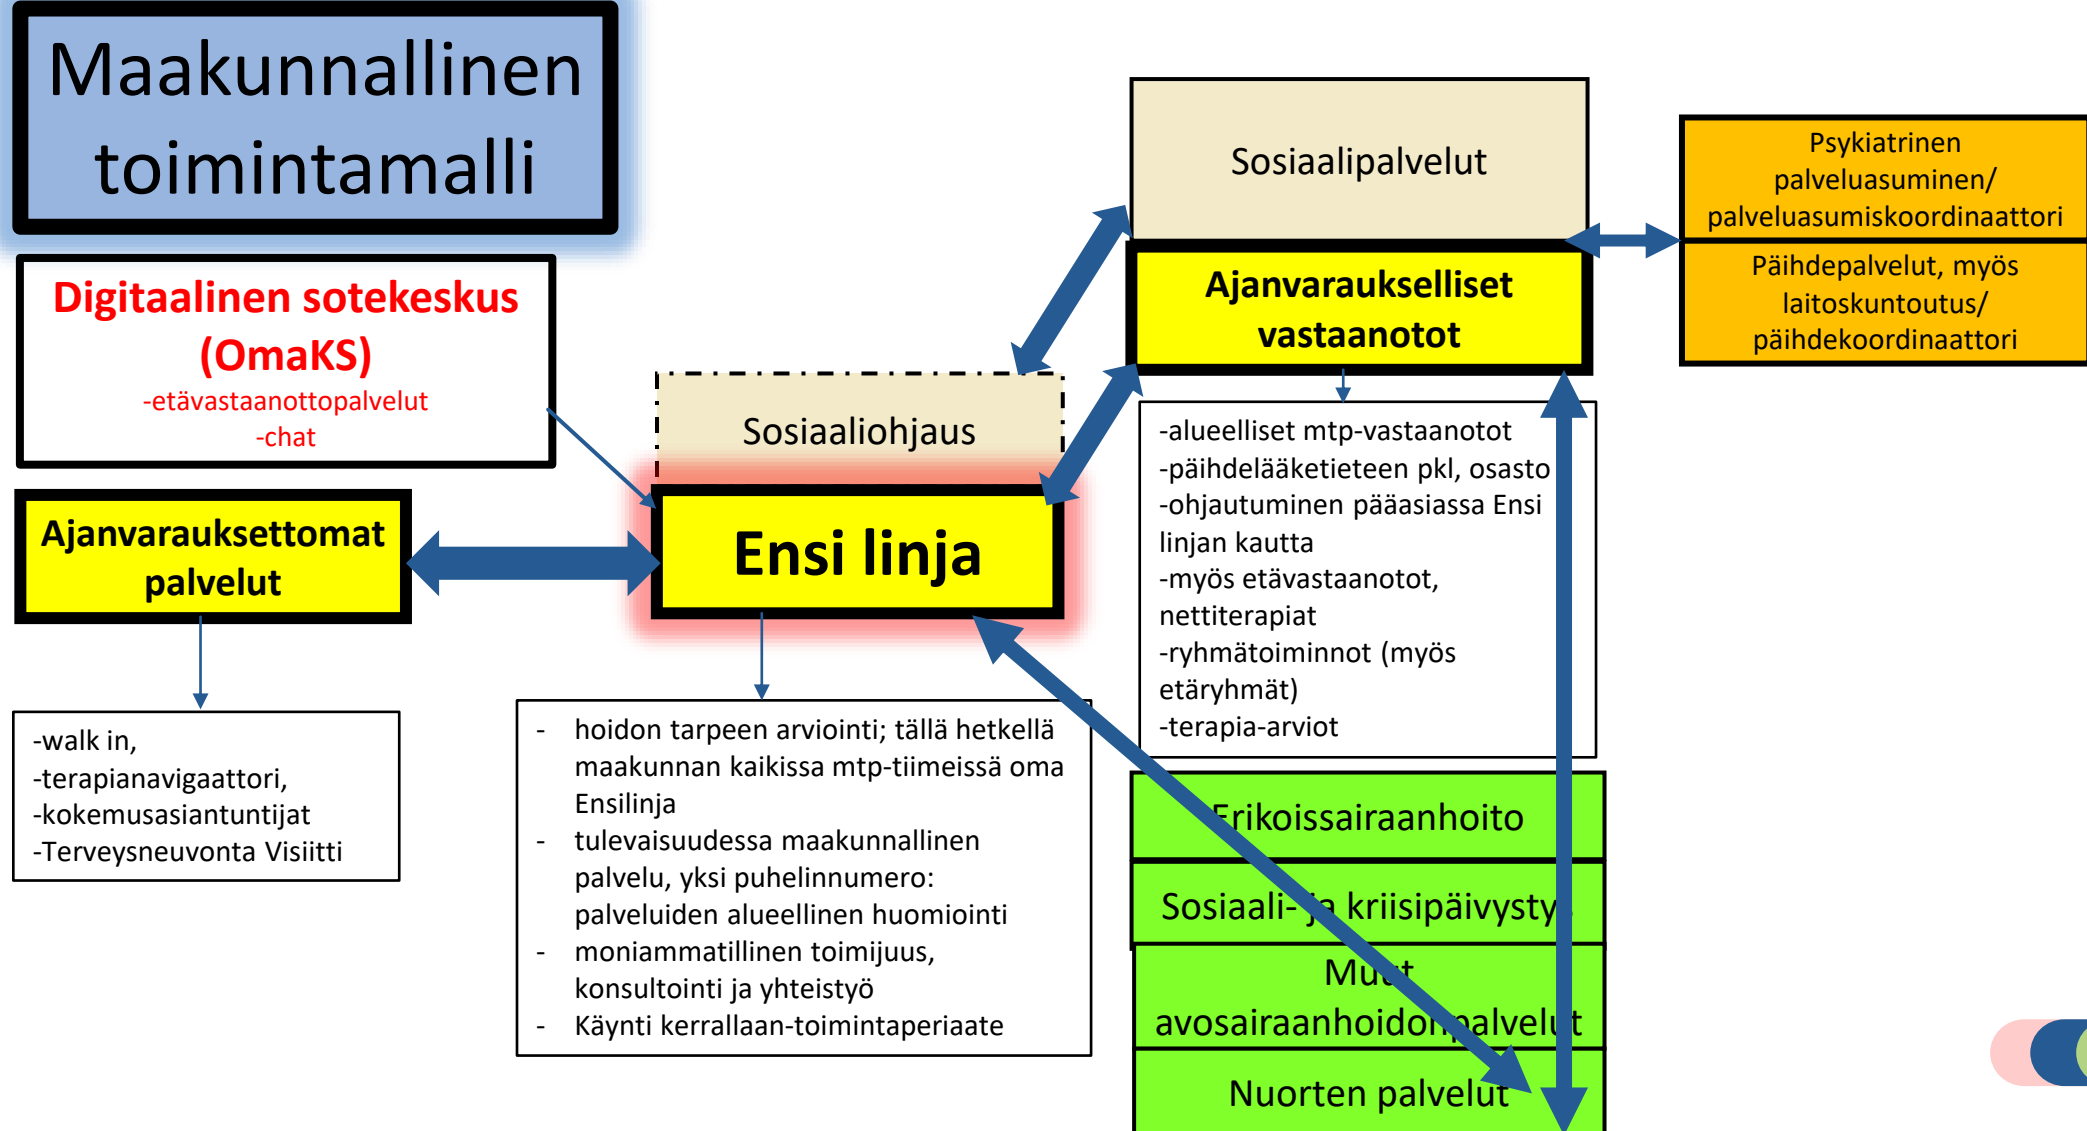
Maakunnallinen toimintamalli

Digitaalinen sotekeskus (OmaKS)
-etävastaanottopalvelut
-chat

Ajanvarauksettomat palvelut

-walk in,
-terapianavigaattori,
-kokemusasiantuntijat
-Terveysneuvonta Visiitti

Sosiaaliohjaus

Ensi linja

- hoidon tarpeen arviointi; tällä hetkellä maakunnan kaikissa mtp-tiimeissä oma Ensilinja
- tulevaisuudessa maakunnallinen palvelu, yksi puhelinnumero: palveluiden alueellinen huomiointi
- moniammatillinen toimijuus, konsultointi ja yhteistyö
- Käynti kerrallaan-toimintaperiaate

Sosiaalipalvelut

Ajanvaraukselliset vastaanotot

-alueelliset mtp-vastaanotot
-päihdelääketieteen pkl, osasto
-ohjautuminen pääasiassa Ensi linjan kautta
-myös etävastaanotot, nettiterapiat
-ryhmätoiminnot (myös etäryhmät)
-terapia-arviot

Psykiatrinen palveluasuminen/ palveluasumiskoordinaattori

Päihdepalvelut, myös laitoskuntoutus/ päihdekoordinaattori

Erikoissairaanhoito

Sosiaali- ja kriisipäivystys

Muut avosairaanhoidon palvelut

Nuorten palvelut